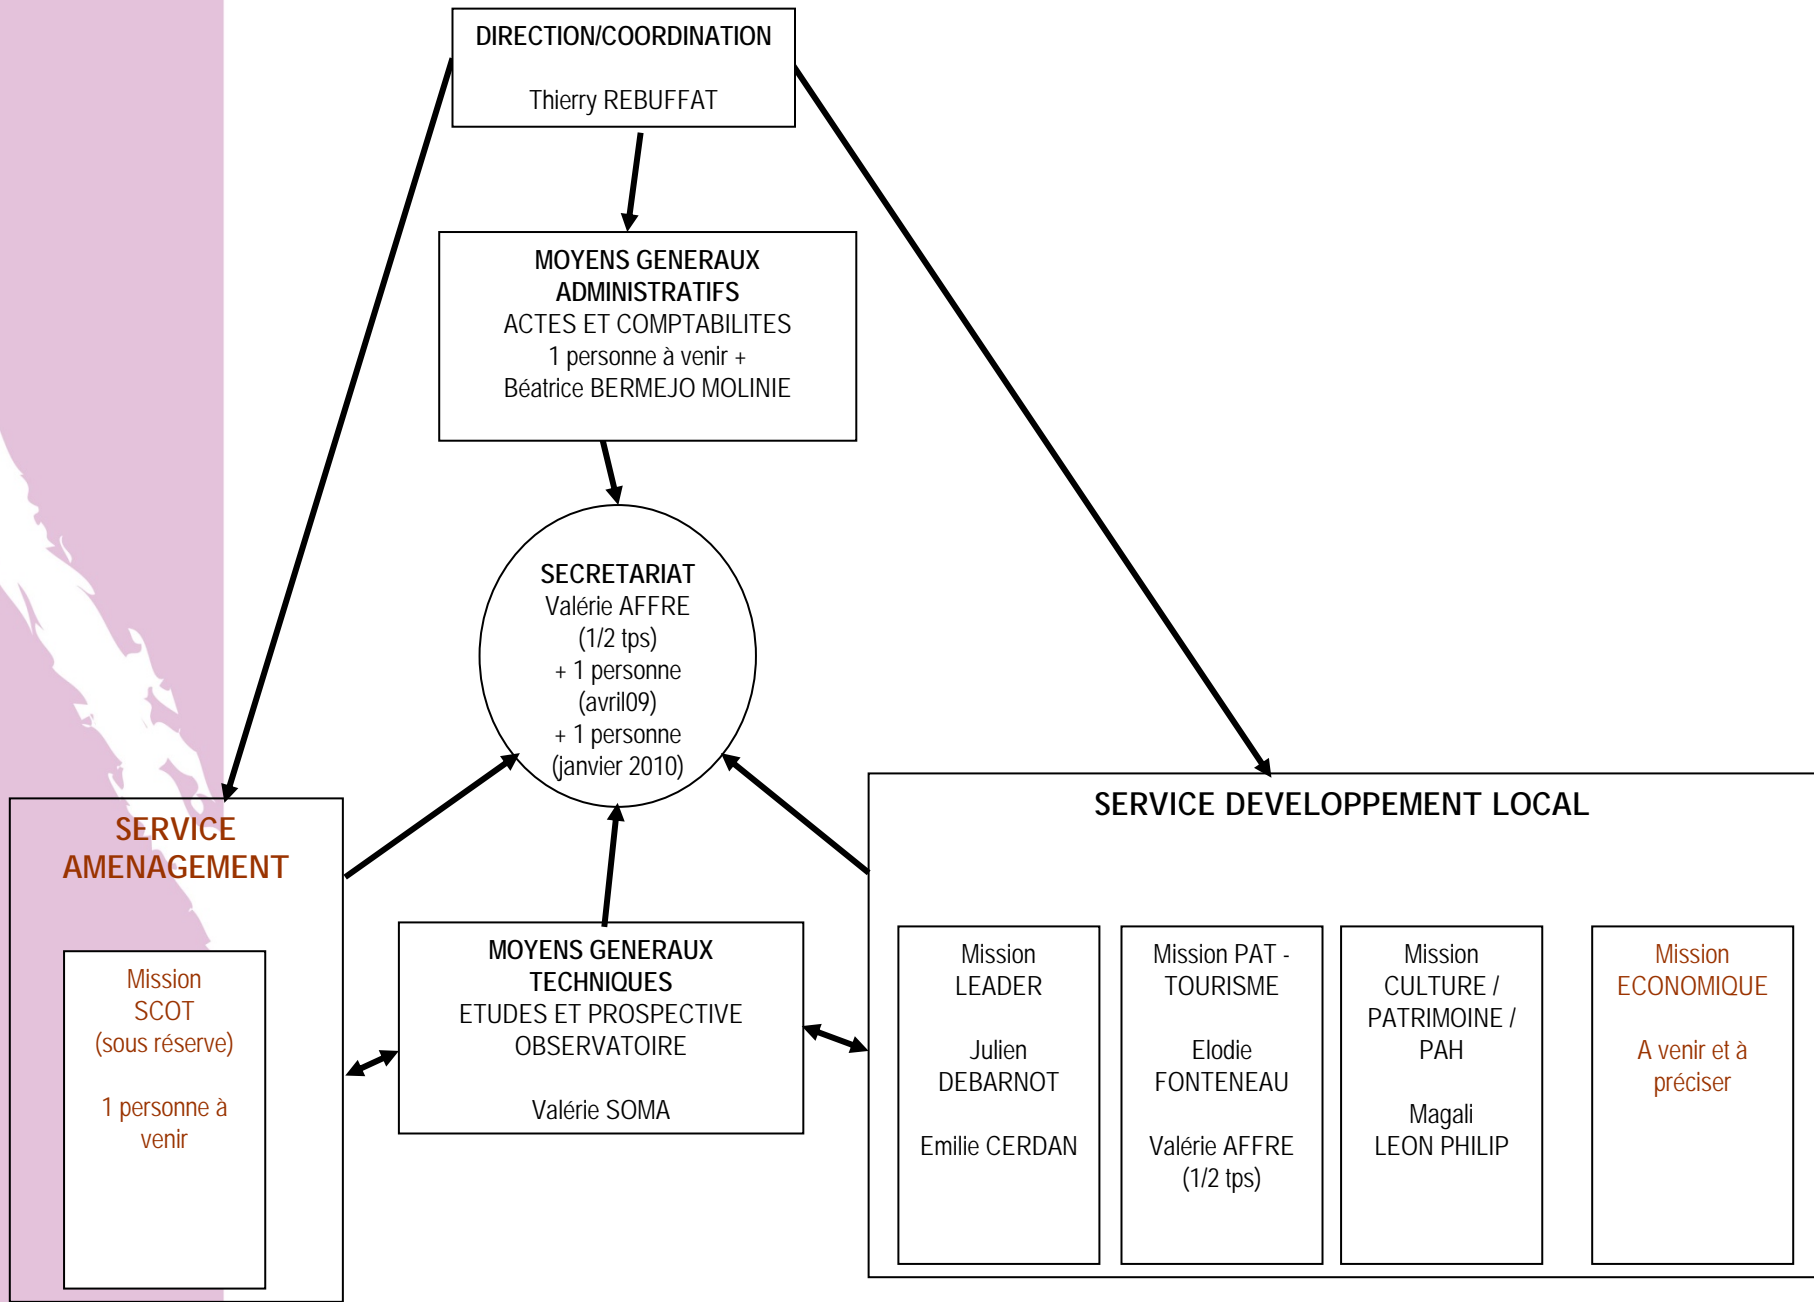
DIRECTION/COORDINATION

Thierry REBUFFAT

MOYENS GENERAUX ADMINISTRATIFS
ACTES ET COMPTABILITES
1 personne à venir +
Béatrice BERMEJO MOLINIE

SECRETARIAT
Valérie AFFRE
(1/2 tps)
+ 1 personne
(avril09)
+ 1 personne
(janvier 2010)

SERVICE AMENAGEMENT

Mission
SCOT
(sous réserve)

1 personne à venir

MOYENS GENERAUX TECHNIQUES
ETUDES ET PROSPECTIVE
OBSERVATOIRE

Valérie SOMA

SERVICE DEVELOPPEMENT LOCAL

Mission
LEADER

Julien
DEBARNOT

Emilie CERDAN

Mission PAT - TOURISME

Elodie
FONTENEAU

Valérie AFFRE
(1/2 tps)

Mission
CULTURE / PATRIMOINE / PAH

Magali
LEON PHILIP

Mission
ECONOMIQUE

A venir et à préciser